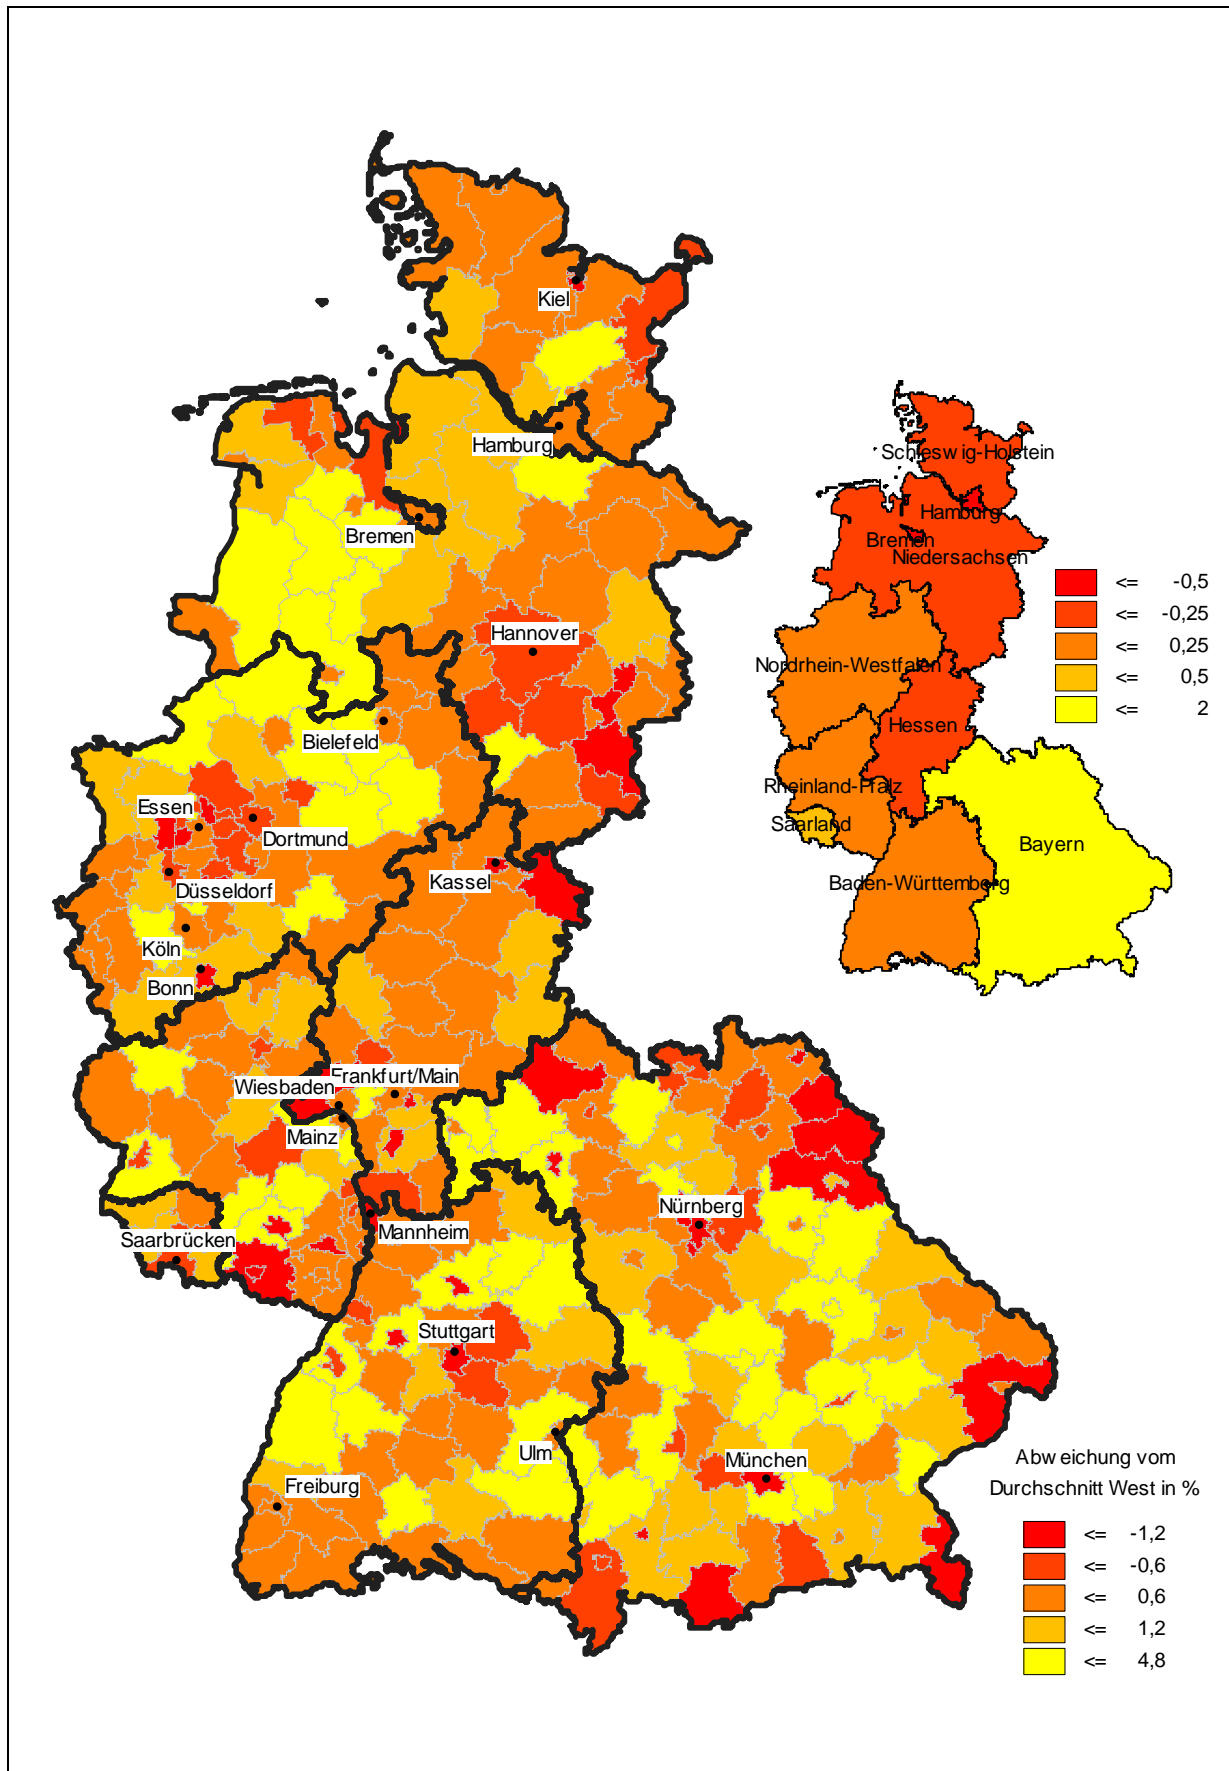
Kiel
Hamburg
Bremen
Hannover
Bielefeld
Essen
Dortmund
Düsseldorf
Köln
Bonn
Kassel
Wiesbaden
Frankfurt/Main
Mainz
Saarbrücken
Mannheim
Nürnberg
Stuttgart
Ulm
München
Freiburg

Schlesw ig-Holstein
Hamburg
Bremen
Niedersachsen
Nordrhein-Westfalen
Hessen
Rheinland-Pfalz
Saarland
Bayern
Baden-Württemberg

| | <= | -0,5 |
|---|---|---|
| | <= | -0,25 |
| | <= | 0,25 |
| | <= | 0,5 |
| | <= | 2 |

Abw eichung vom
Durchschnitt West in %

| | <= | -1,2 |
|---|---|---|
| | <= | -0,6 |
| | <= | 0,6 |
| | <= | 1,2 |
| | <= | 4,8 |